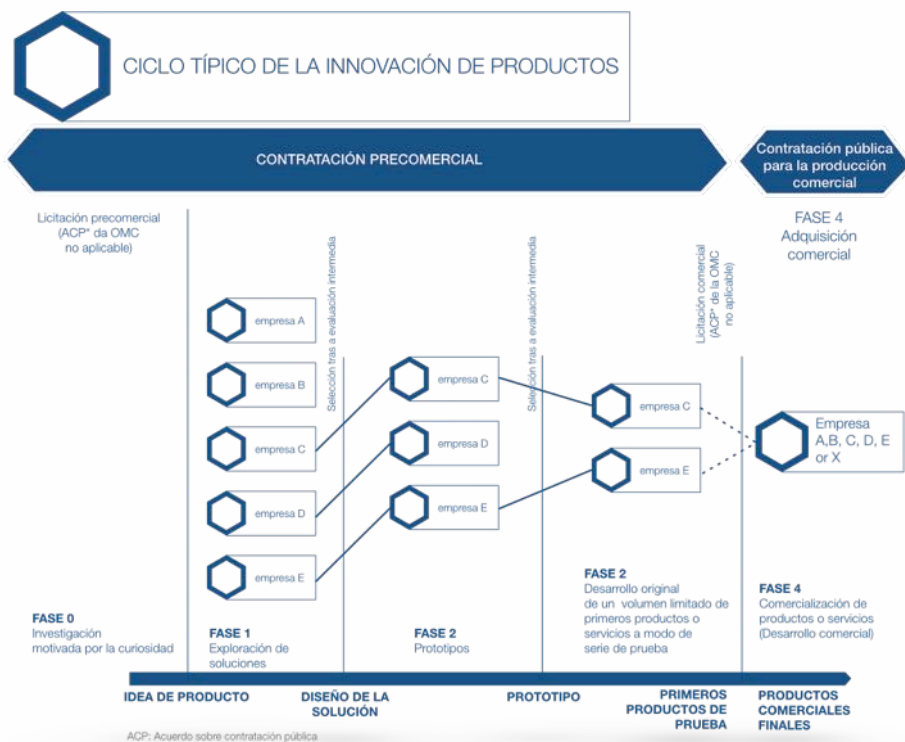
CICLO TÍPICO DE LA INNOVACIÓN DE PRODUCTOS

CONTRATACIÓN PRECOMERCIAL

Contratación pública para la producción comercial

Licitación precomercial (ACP* da OMC no aplicable)

FASE 4 Adquisición comercial

Selección tras a evaluación intermedia

Selección tras a evaluación intermedia

Licitación comercial (ACP* de la OMC no aplicable)

empresa A

empresa B

empresa C

empresa D

empresa E

empresa C

empresa D

empresa E

empresa C

empresa E

Empresa A,B, C, D, E or X

FASE 0
Investigación motivada por la curiosidad

FASE 1
Exploración de soluciones

FASE 2
Prototipos

FASE 2
Desarrollo original de un volumen limitado de primeros productos o servicios a modo de serie de prueba

FASE 4
Comercialización de productos o servicios (Desarrollo comercial)

IDEA DE PRODUCTO

DISEÑO DE LA SOLUCIÓN

PROTOTIPO

PRIMEROS PRODUCTOS DE PRUEBA

PRODUCTOS COMERCIALES FINALES

ACP: Acuerdo sobre contratación pública